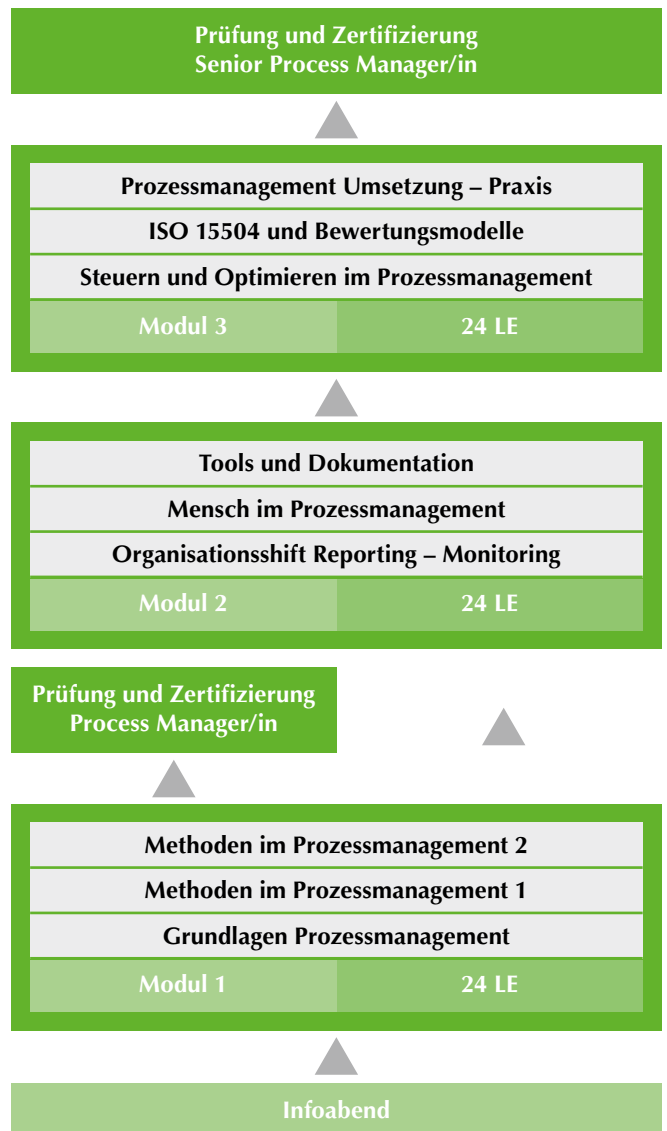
Prüfung und Zertifizierung
Senior Process Manager/in

Prozessmanagement Umsetzung – Praxis

ISO 15504 und Bewertungsmodelle

Steuern und Optimieren im Prozessmanagement

Modul 3

24 LE

Tools und Dokumentation

Mensch im Prozessmanagement

Organisationsshift Reporting – Monitoring

Modul 2

24 LE

Prüfung und Zertifizierung
Process Manager/in

Methoden im Prozessmanagement 2

Methoden im Prozessmanagement 1

Grundlagen Prozessmanagement

Modul 1

24 LE

Infoabend